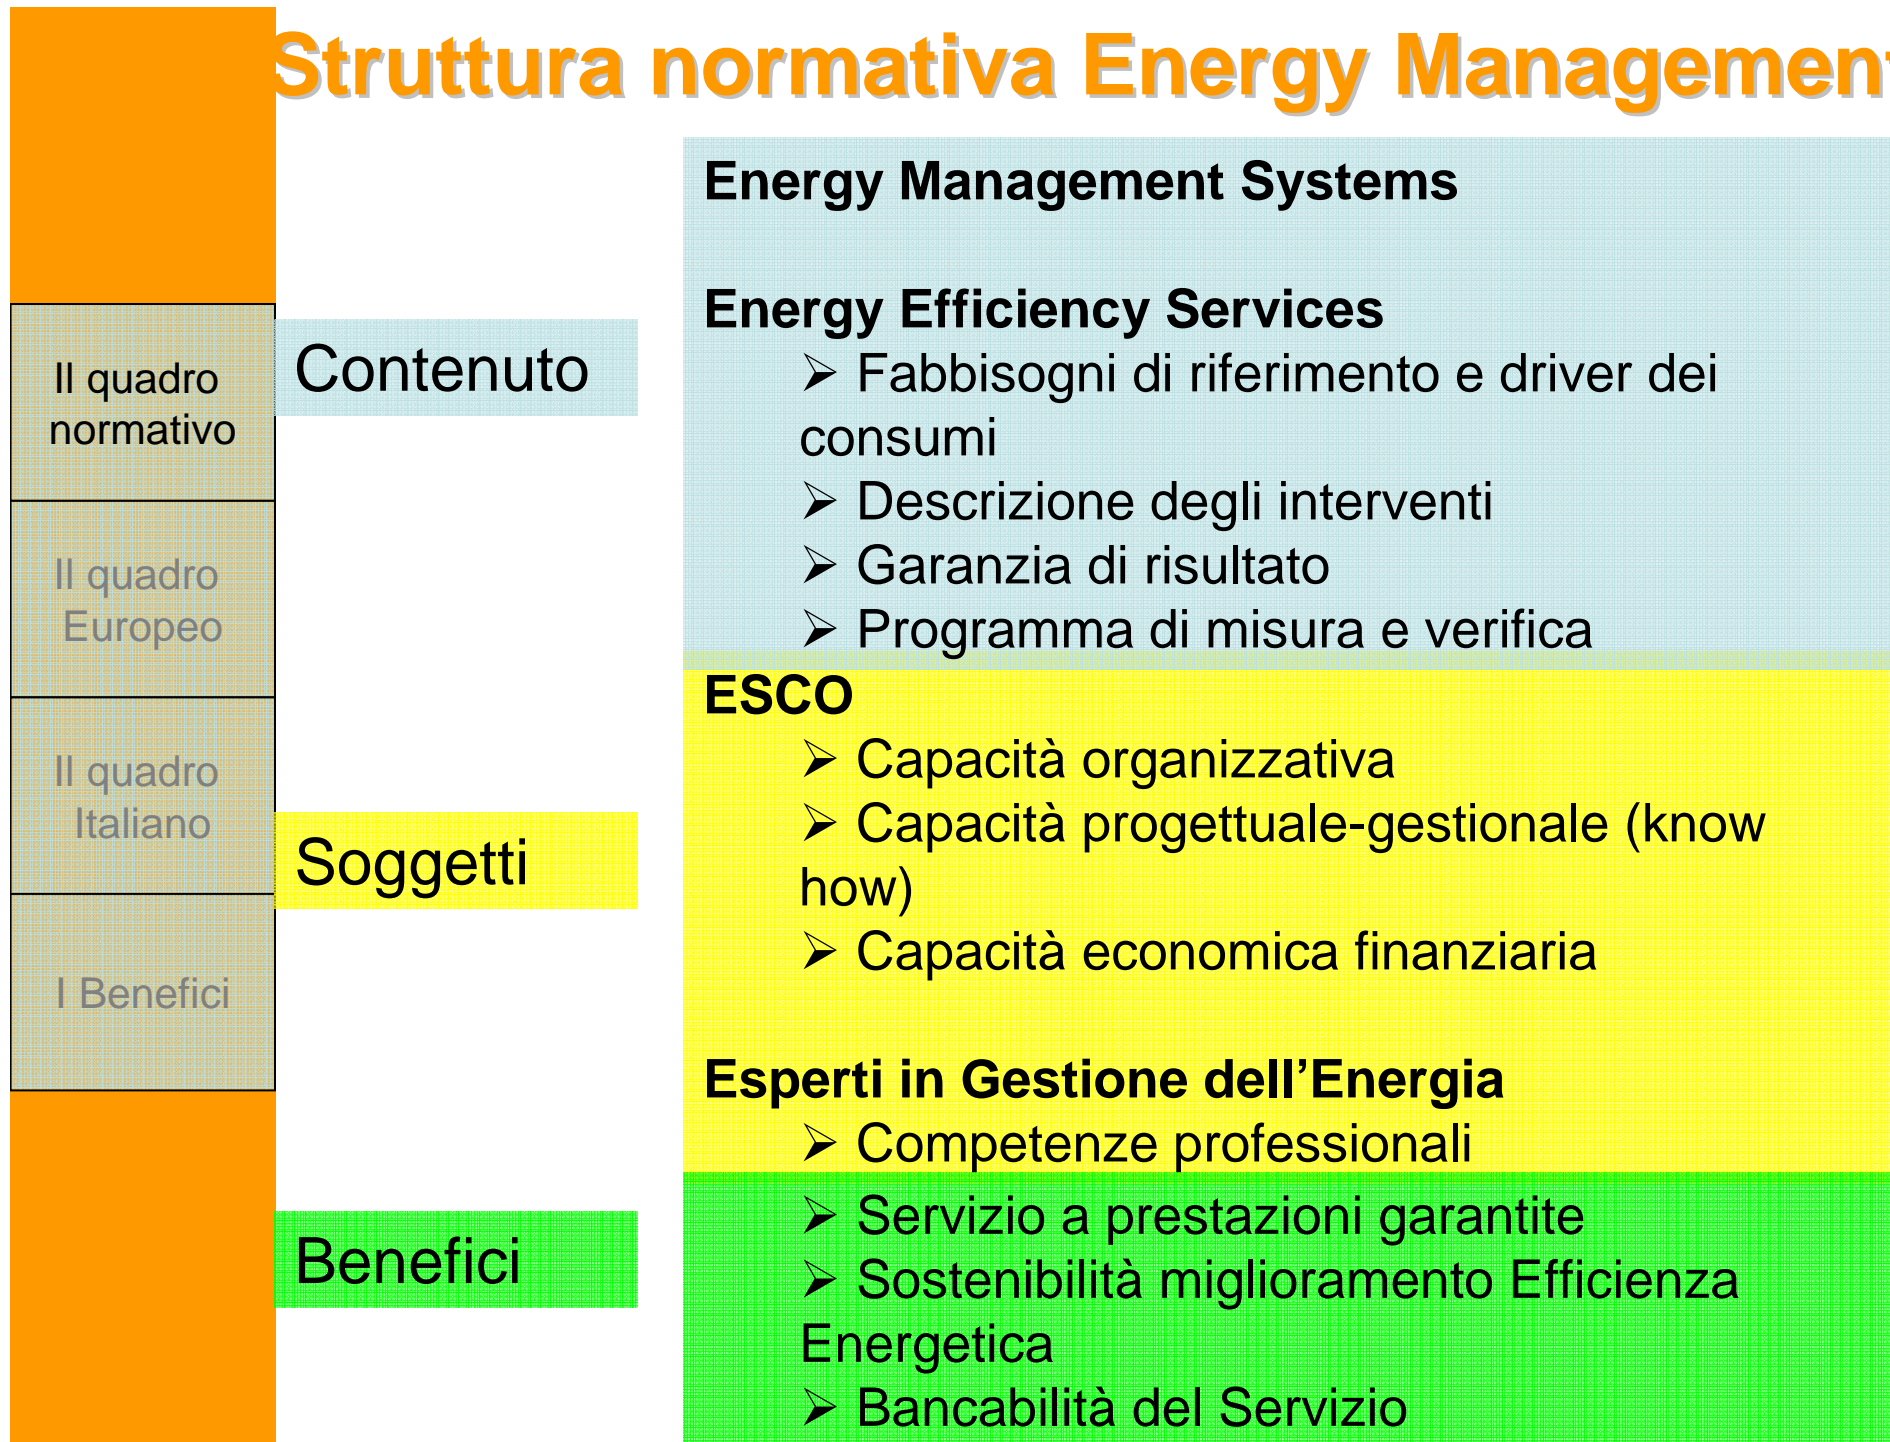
Struttura normativa Energy Managemen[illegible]

Il quadro normativo

Il quadro Europeo

Il quadro Italiano

I Benefici

Contenuto

Soggetti

Benefici

Energy Management Systems

Energy Efficiency Services
➢ Fabbisogni di riferimento e driver dei consumi
➢ Descrizione degli interventi
➢ Garanzia di risultato
➢ Programma di misura e verifica

ESCO
➢ Capacità organizzativa
➢ Capacità progettuale-gestionale (know how)
➢ Capacità economica finanziaria

Esperti in Gestione dell’Energia
➢ Competenze professionali

➢ Servizio a prestazioni garantite
➢ Sostenibilità miglioramento Efficienza Energetica
➢ Bancabilità del Servizio